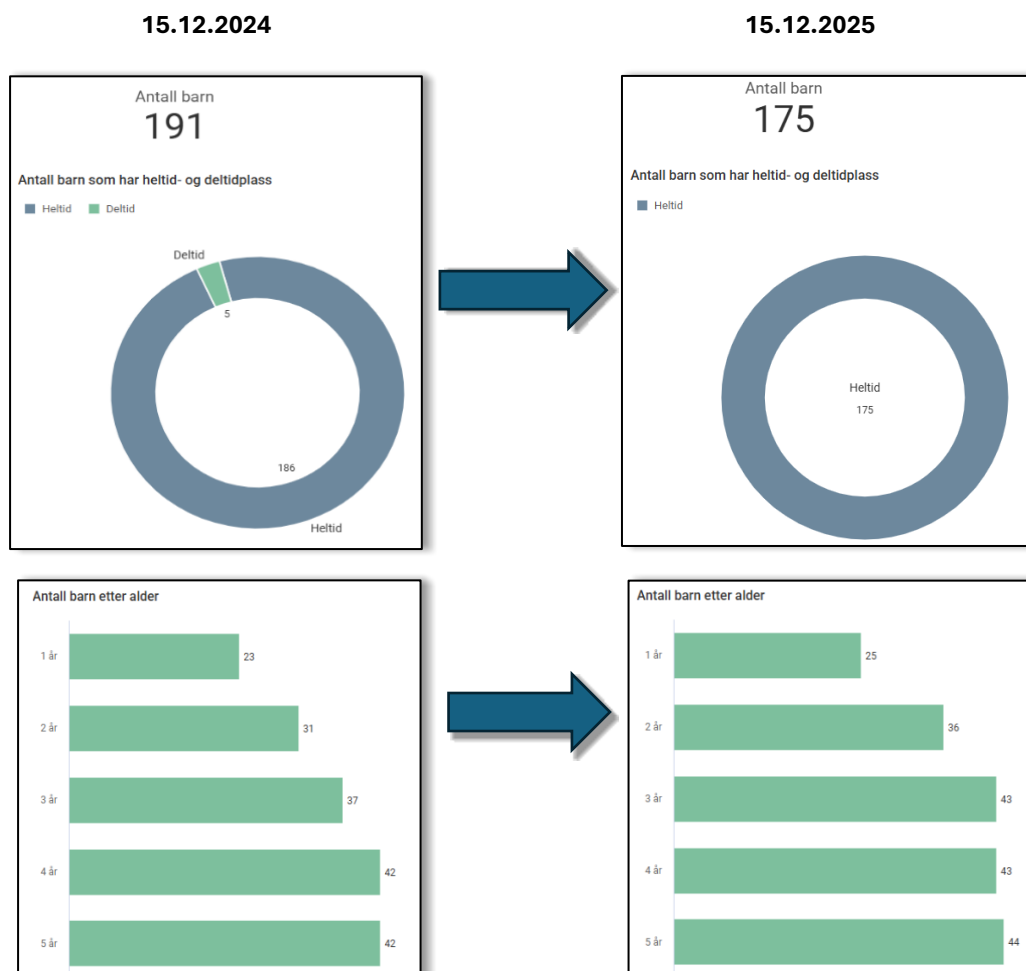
15.12.2024

15.12.2025

Antall barn
191

Antall barn som har heltid- og deltidplass

Heltid Deltid

Deltid
5
186
Heltid

Antall barn
175

Antall barn som har heltid- og deltidplass

Heltid

Heltid
175

Antall barn etter alder

| | |
|---|---|
| 1 år | 23 |
| 2 år | 31 |
| 3 år | 37 |
| 4 år | 42 |
| 5 år | 42 |

Antall barn etter alder

| | |
|---|---|
| 1 år | 25 |
| 2 år | 36 |
| 3 år | 43 |
| 4 år | 43 |
| 5 år | 44 |